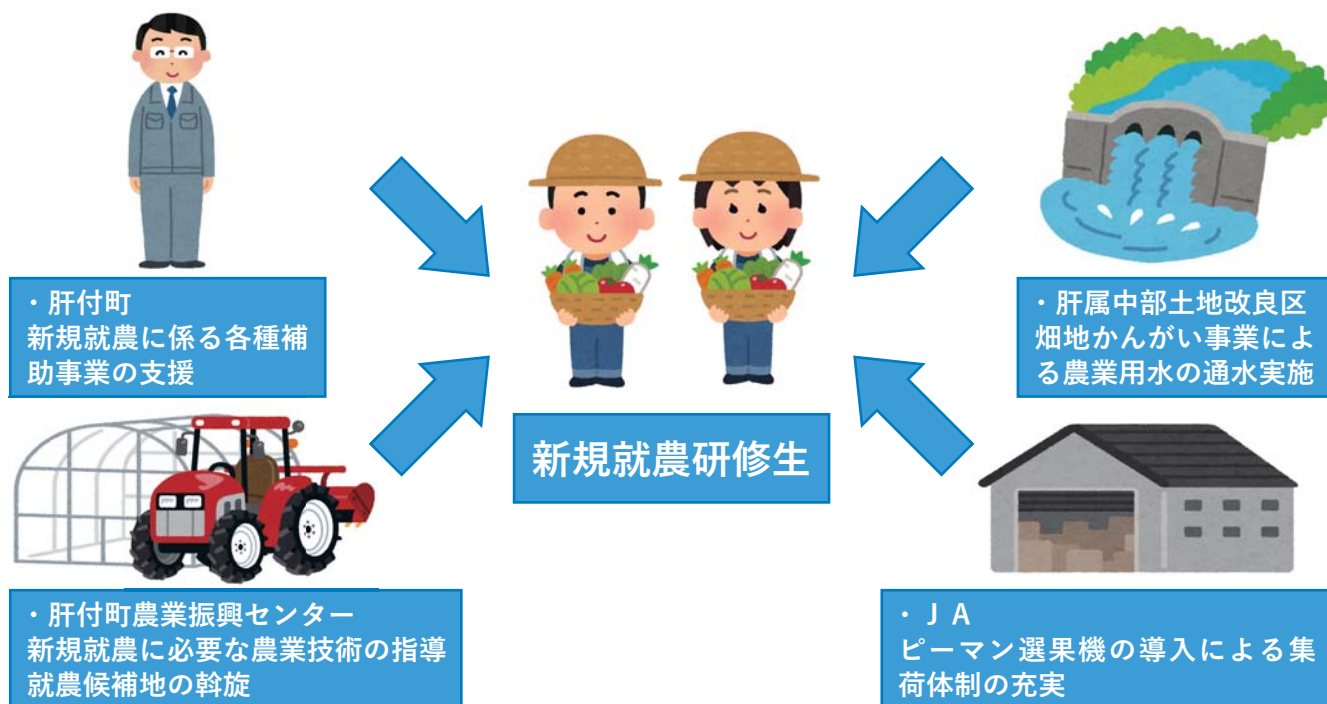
・肝付町
新規就農に係る各種補助事業の支援

新規就農研修生

・肝属中部土地改良区
畑地かんがい事業による農業用水の通水実施

・肝付町農業振興センター
新規就農に必要な農業技術の指導
就農候補地の斡旋

・ＪＡ
ピーマン選果機の導入による集荷体制の充実